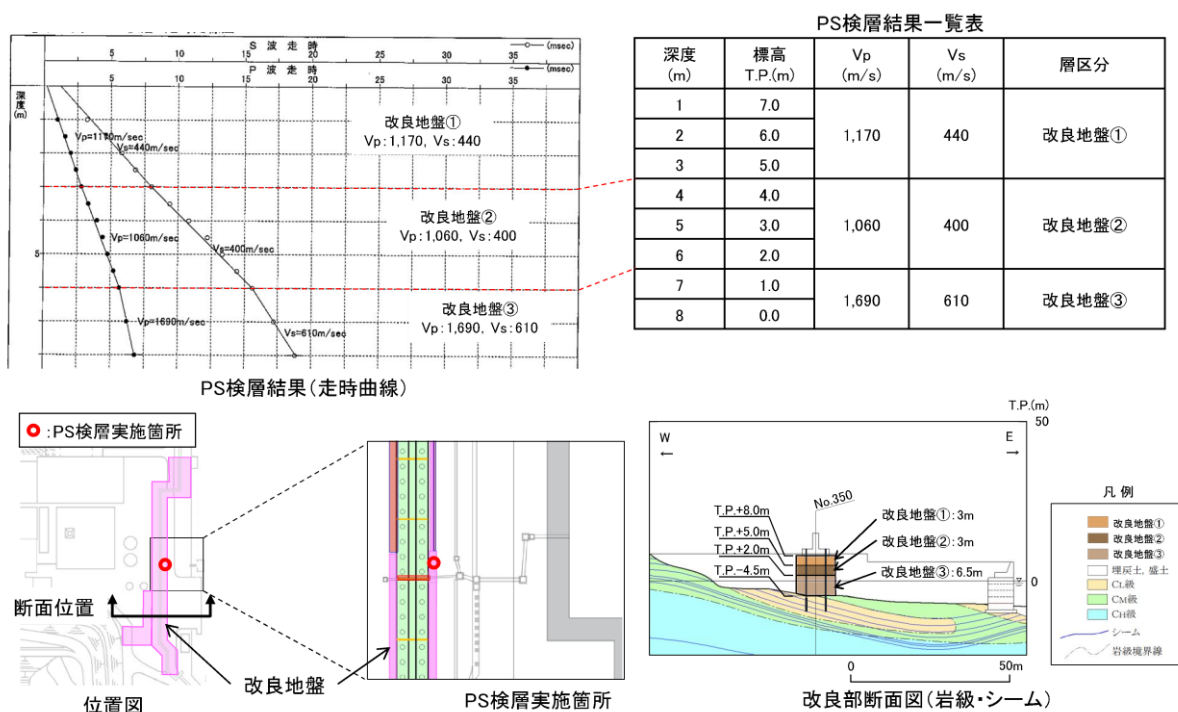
S 波 走 時 (msec)
5 10 15 20 25 30 35
P 波 走 時 (msec)
5 10 15 20 25 30 35
深度 (m)
5

Vp=1170m/sec
Vs=440m/sec
改良地盤①
Vp:1,170, Vs:440

Vp=1060m/sec
Vs=400m/sec
改良地盤②
Vp:1,060, Vs:400

Vp=1690m/sec
Vs=610m/sec
改良地盤③
Vp:1,690, Vs:610

PS検層結果(走時曲線)

PS検層結果一覧表

| 深度 (m) | 標高 T.P.(m) | Vp (m/s) | Vs (m/s) | 層区分 |
|---|---|---|---|---|
| 1 | 7.0 | 1,170 | 440 | 改良地盤① |
| 2 | 6.0 | | | |
| 3 | 5.0 | | | |
| 4 | 4.0 | 1,060 | 400 | 改良地盤② |
| 5 | 3.0 | | | |
| 6 | 2.0 | | | |
| 7 | 1.0 | 1,690 | 610 | 改良地盤③ |
| 8 | 0.0 | | | |

:PS検層実施箇所
断面位置
改良地盤
位置図
PS検層実施箇所

T.P.(m)
50
W
E
No.350
T.P.+8.0m
T.P.+5.0m
T.P.+2.0m
T.P.-4.5m
改良地盤①:3m
改良地盤②:3m
改良地盤③:6.5m
0
0
50m
凡 例
改良地盤①
改良地盤②
改良地盤③
埋戻土, 盛土
CL級
CM級
CH級
シーム
岩級境界線
改良部断面図(岩級・シーム)